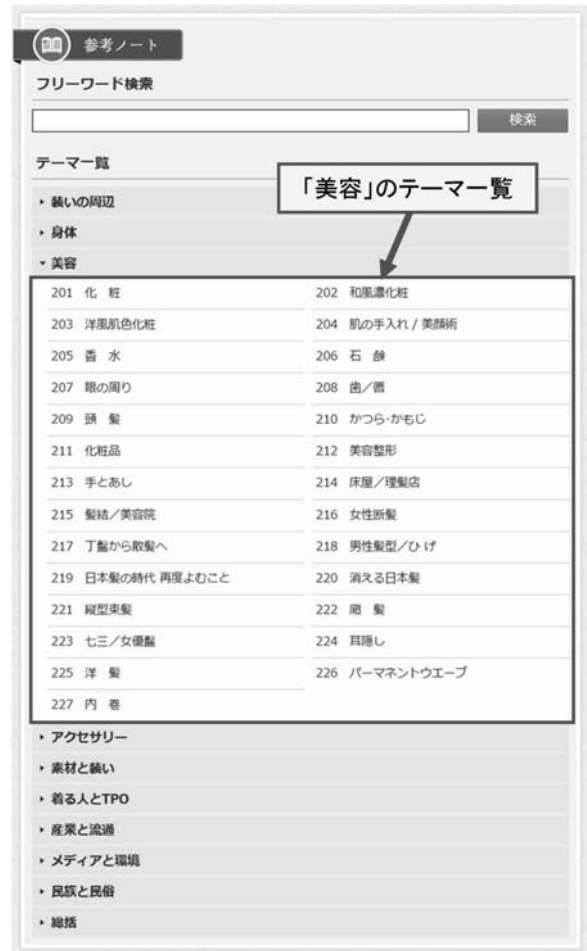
参考ノート

フリーワード検索

検索

テーマ一覧

「美容」のテーマ一覧

・装いの周辺
・身体
・美容

| | |
|---|---|
| 201 化 粧 | 202 和風濃化粧 |
| 203 洋風肌色化粧 | 204 肌の手入れ / 美顔術 |
| 205 香 水 | 206 石 鹸 |
| 207 眼の周り | 208 歯／唇 |
| 209 頭 髪 | 210 かつら・かもじ |
| 211 化粧品 | 212 美容整形 |
| 213 手とあし | 214 床屋／理髪店 |
| 215 髪結／美容院 | 216 女性断髪 |
| 217 丁髷から散髪へ | 218 男性髪型／ひげ |
| 219 日本髪の時代 再度よむこと | 220 消える日本髪 |
| 221 縦型束髪 | 222 廂 髪 |
| 223 七三／女優髷 | 224 耳隠し |
| 225 洋 髪 | 226 パーマネントウエーブ |
| 227 内 巻 | |

・アクセサリー
・素材と装い
・着る人とTPO
・産業と流通
・メディアと環境
・民族と民俗
・総括